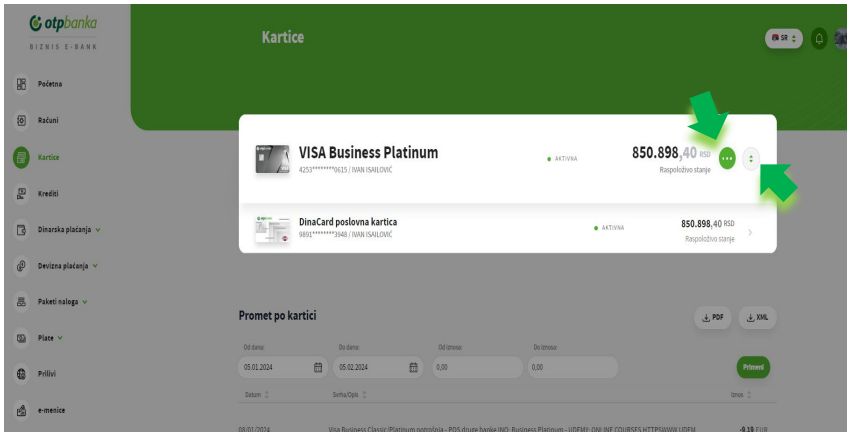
otpbanka
BIZNIS E-BANK

Početna
Računi
Kartice
Krediti
Dinarska plaćanja
Devizna plaćanja
Paketi naloga
Plate
Prilivi
e-menice

Kartice

SR

VISA Business Platinum
4253********0615 / IVAN ISAILOVIĆ
AKTIVNA
850.898,40 RSD
Raspoloživo stanje

DinaCard poslovna kartica
9891********3948 / IVAN ISAILOVIĆ
AKTIVNA
850.898,40 RSD
Raspoloživo stanje

Promet po kartici
PDF
XML

Od datuma
05.01.2024
Do datuma
05.02.2024
Od iznosa
0,00
Do iznosa
0,00
Primeni

Datum
Svrha/Opis
Iznos

08.01.2024
Visa Business Classic/Platinum potrošnja - POS druge banke INO: Business Platinum - UDEMY: ONLINE COURSES HTTPSWWW.UDEM
-9,19 EUR